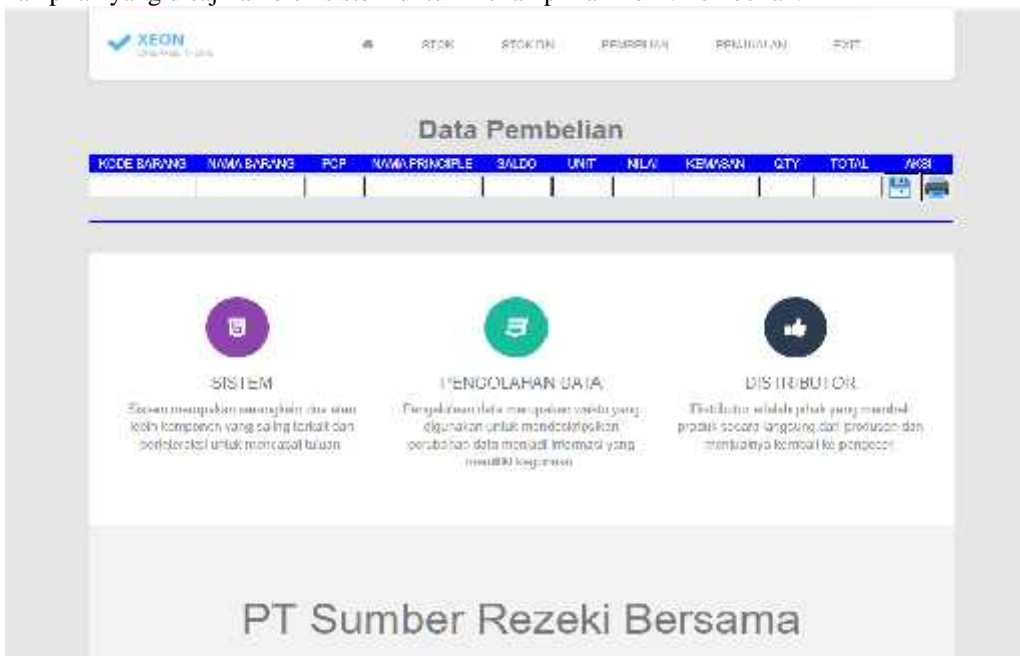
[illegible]

XEON

STOK STOK ON PEMBELIAN PENJUALAN EXIT

Data Pembelian

| KODE BARANG | NAMA BARANG | PCP | NAMA PRINCIPLE | SALDO | UNIT | NILAI | KEMASAN | QTY | TOTAL | AKSI |
|---|---|---|---|---|---|---|---|---|---|---|
| | | | | | | | | | | |

SISTEM

Sistem merupakan gabungan dua atau lebih komponen yang saling terkait dan berinteraksi untuk mencapai tujuan

PENGOLAHAN DATA

Pengolahan data merupakan waktu yang digunakan untuk mendeskripsikan perubahan data menjadi informasi yang memiliki kegunaan

DISTRIBUTOR

Distributor adalah pihak yang membeli produk secara langsung dari produsen dan menjualnya kembali ke pengecer

PT Sumber Rezeki Bersama